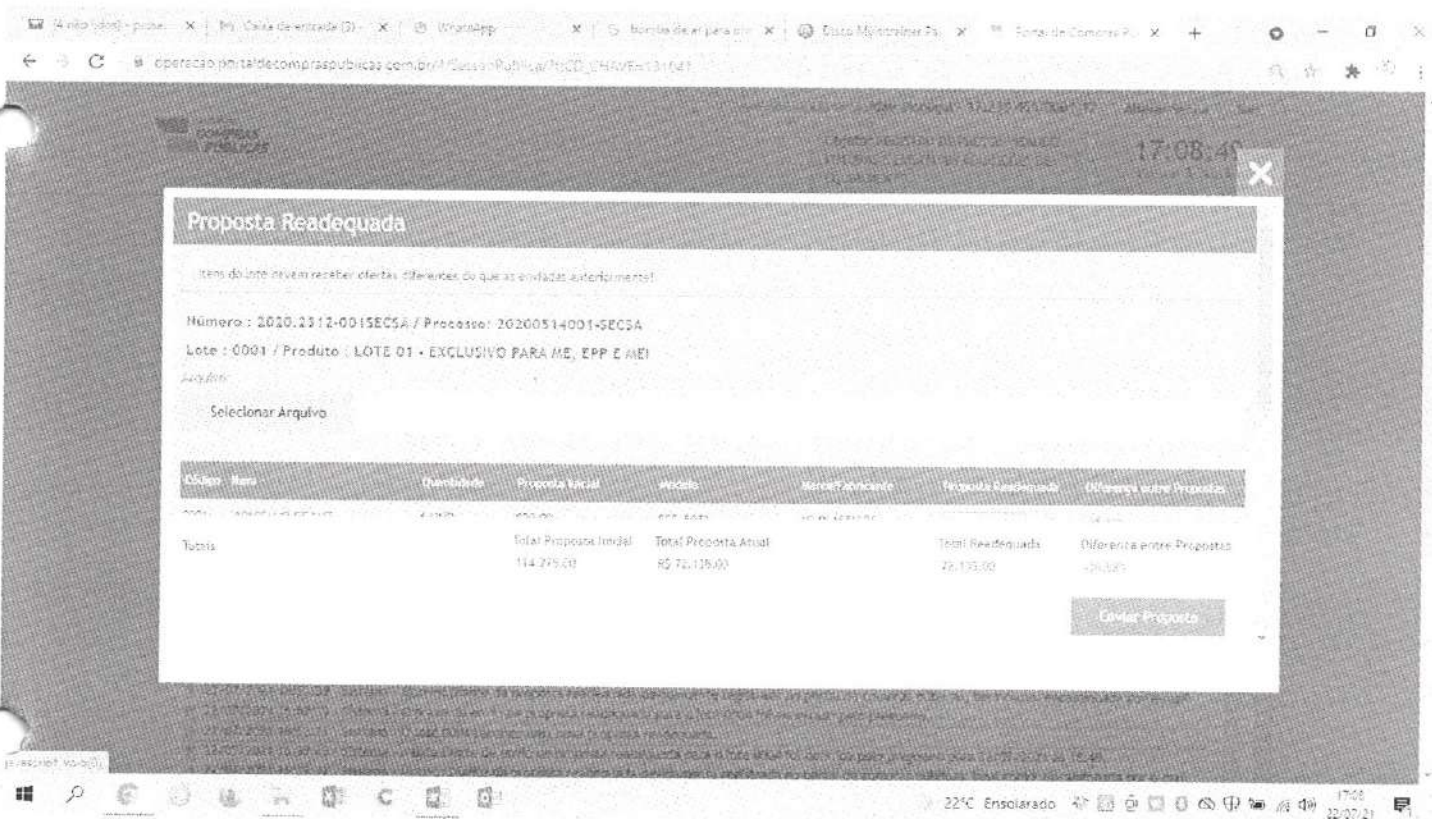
(4 não lidos) - prote... | Caixa de entrada (3) - | WhatsApp | Portal de Compras P... | +

operacao.portaldecompraspublicas.com.br/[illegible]

COMPRAS PÚBLICAS

17:08:4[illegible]

Proposta Readequada

Itens do lote devem receber ofertas diferentes do que as enviadas anteriormente!

Número : 2020.2312-001SECSA / Processo: 20200514001-SECSA

Lote : 0001 / Produto : LOTE 01 - EXCLUSIVO PARA ME, EPP E MEI

Arquivo:

Selecionar Arquivo

| Código - Item | Quantidade | Proposta Inicial | Modelo | Marca/Fabricante | Proposta Readequada | Diferença entre Propostas |
|---|---|---|---|---|---|---|
| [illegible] | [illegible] | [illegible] | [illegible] | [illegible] | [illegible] | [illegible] |

Totais | Total Proposta Inicial 114.275,00 | Total Proposta Atual R$ 72.135,00 | Total Readequada 72.135,00 | Diferença entre Propostas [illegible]

Enviar Proposta

javascript:void(0);

22°C Ensolarado 17:08 22/07/21